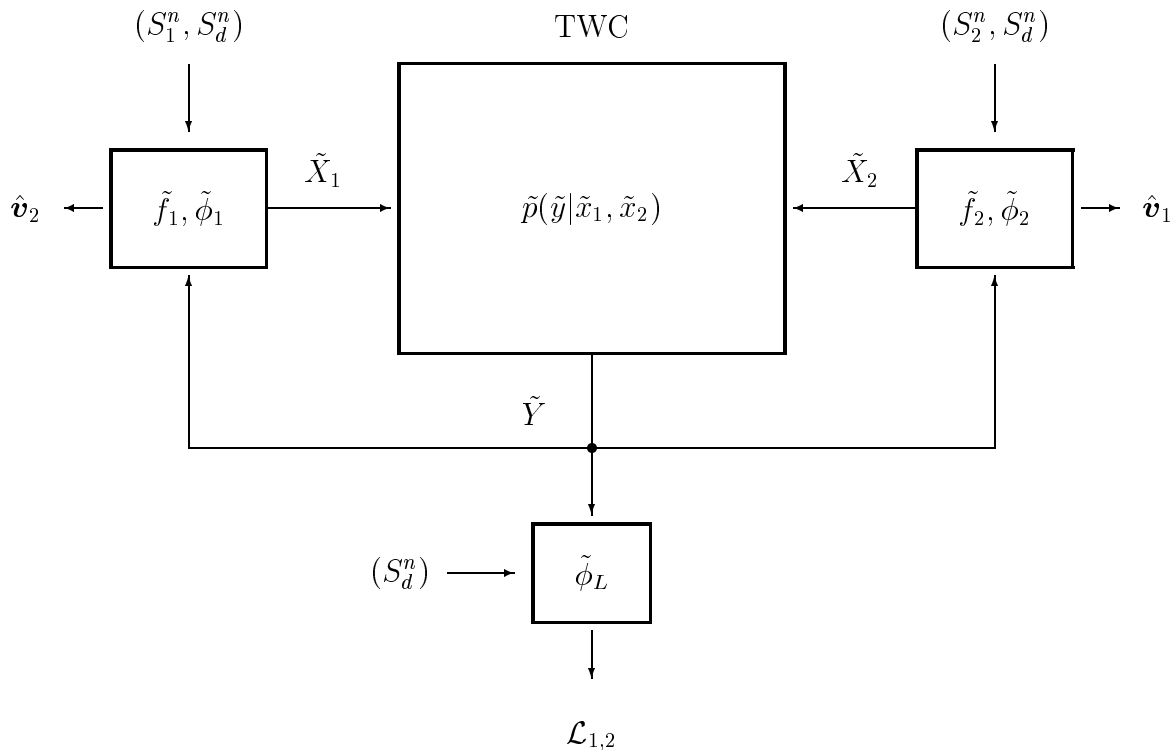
$(S_1^n, S_d^n)$

TWC

$(S_2^n, S_d^n)$

$\hat{\boldsymbol{v}}_2$

$\tilde{f}_1, \tilde{\phi}_1$

$\tilde{X}_1$

$\tilde{p}(\tilde{y}|\tilde{x}_1, \tilde{x}_2)$

$\tilde{X}_2$

$\tilde{f}_2, \tilde{\phi}_2$

$\hat{\boldsymbol{v}}_1$

$\tilde{Y}$

$(S_d^n)$

$\tilde{\phi}_L$

$\mathcal{L}_{1,2}$